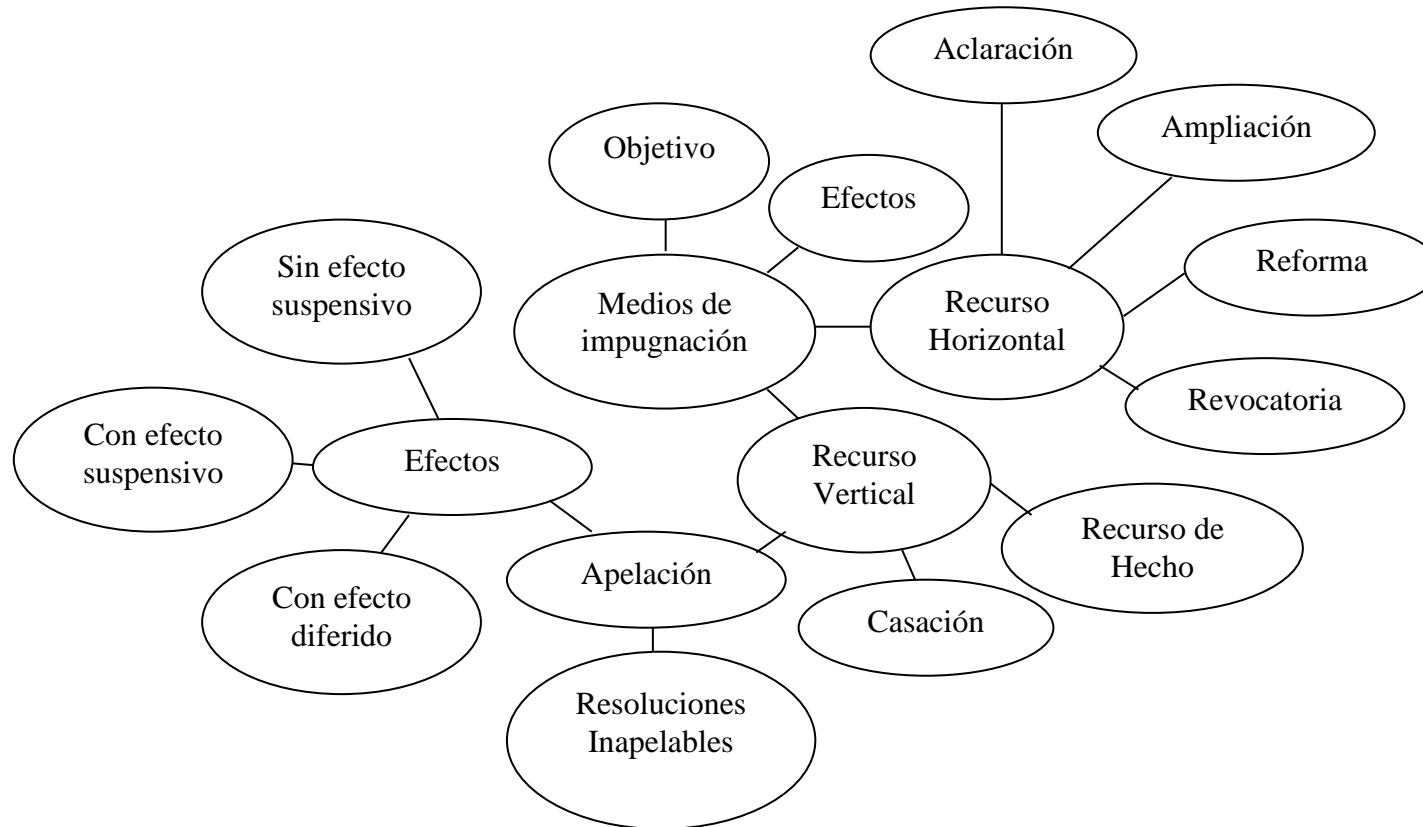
Aclaración

Ampliación

Objetivo

Efectos

Sin efecto suspensivo

Medios de impugnación

Recurso Horizontal

Reforma

Revocatoria

Con efecto suspensivo

Efectos

Recurso Vertical

Recurso de Hecho

Apelación

Con efecto diferido

Casación

Resoluciones Inapelables